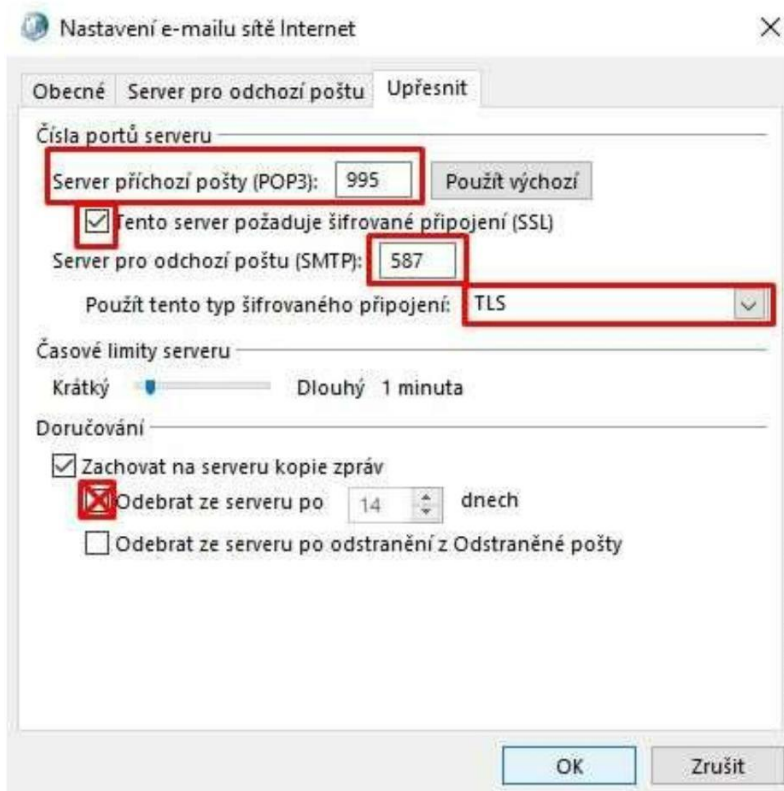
Nastavení e-mailu sítě Internet

×

Obecné | Server pro odchozí poštu | Upřesnit

Čísla portů serveru

Server příchozí pošty (POP3): 995 Použít výchozí

Tento server požaduje šifrované připojení (SSL)

Server pro odchozí poštu (SMTP): 587

Použít tento typ šifrovaného připojení: TLS

Časové limity serveru

Krátký Dlouhý 1 minuta

Doručování

Zachovat na serveru kopie zpráv

Odebrat ze serveru po 14 dnech

Odebrat ze serveru po odstranění z Odstraněné pošty

OK Zrušit